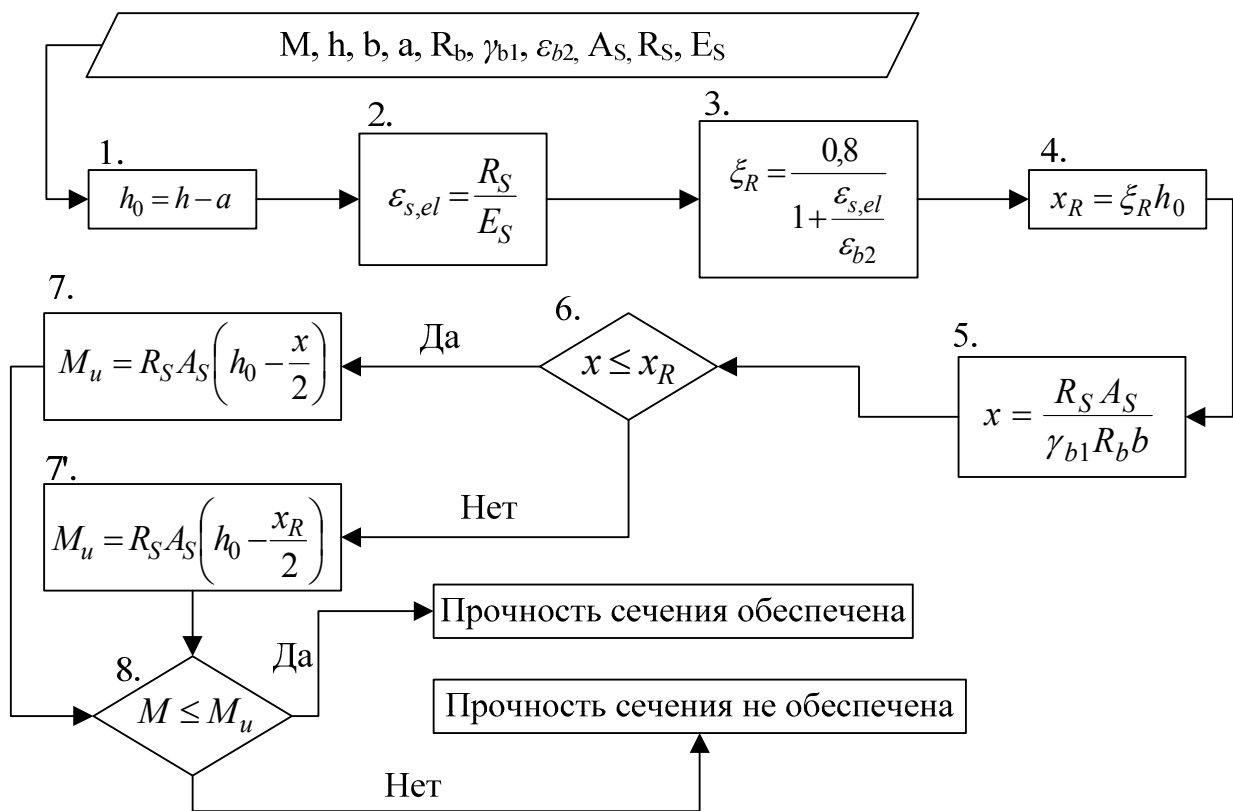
M, h, b, a, $R_b$, $\gamma_{b1}$, $\varepsilon_{b2}$, $A_S$, $R_S$, $E_S$

1.
$h_0 = h - a$

2.
$\varepsilon_{s,el} = \frac{R_S}{E_S}$

3.
$\xi_R = \frac{0,8}{1 + \frac{\varepsilon_{s,el}}{\varepsilon_{b2}}}$

4.
$x_R = \xi_R h_0$

5.
$x = \frac{R_S A_S}{\gamma_{b1} R_b b}$

6.
$x \le x_R$

Да

7.
$M_u = R_S A_S \left( h_0 - \frac{x}{2} \right)$

Нет

7'.
$M_u = R_S A_S \left( h_0 - \frac{x_R}{2} \right)$

8.
$M \le M_u$

Да

Прочность сечения обеспечена

Прочность сечения не обеспечена

Нет